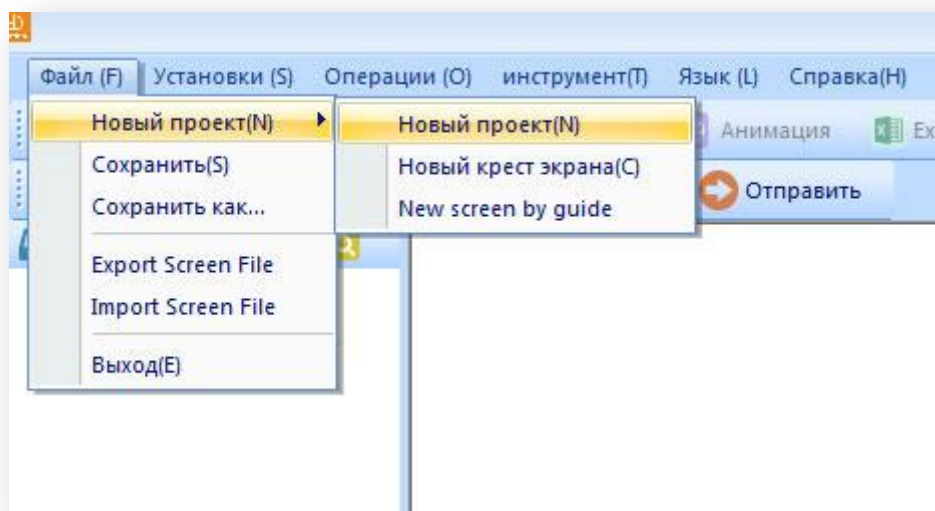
Файл (F) Установки (S) Операции (O) инструмент(T) Язык (L) Справка(H)

Новый проект(N)
Сохранить(S)
Сохранить как...
Export Screen File
Import Screen File
Выход(E)

Новый проект(N)
Новый крест экрана(C)
New screen by guide

Анимация
Ex
Отправить